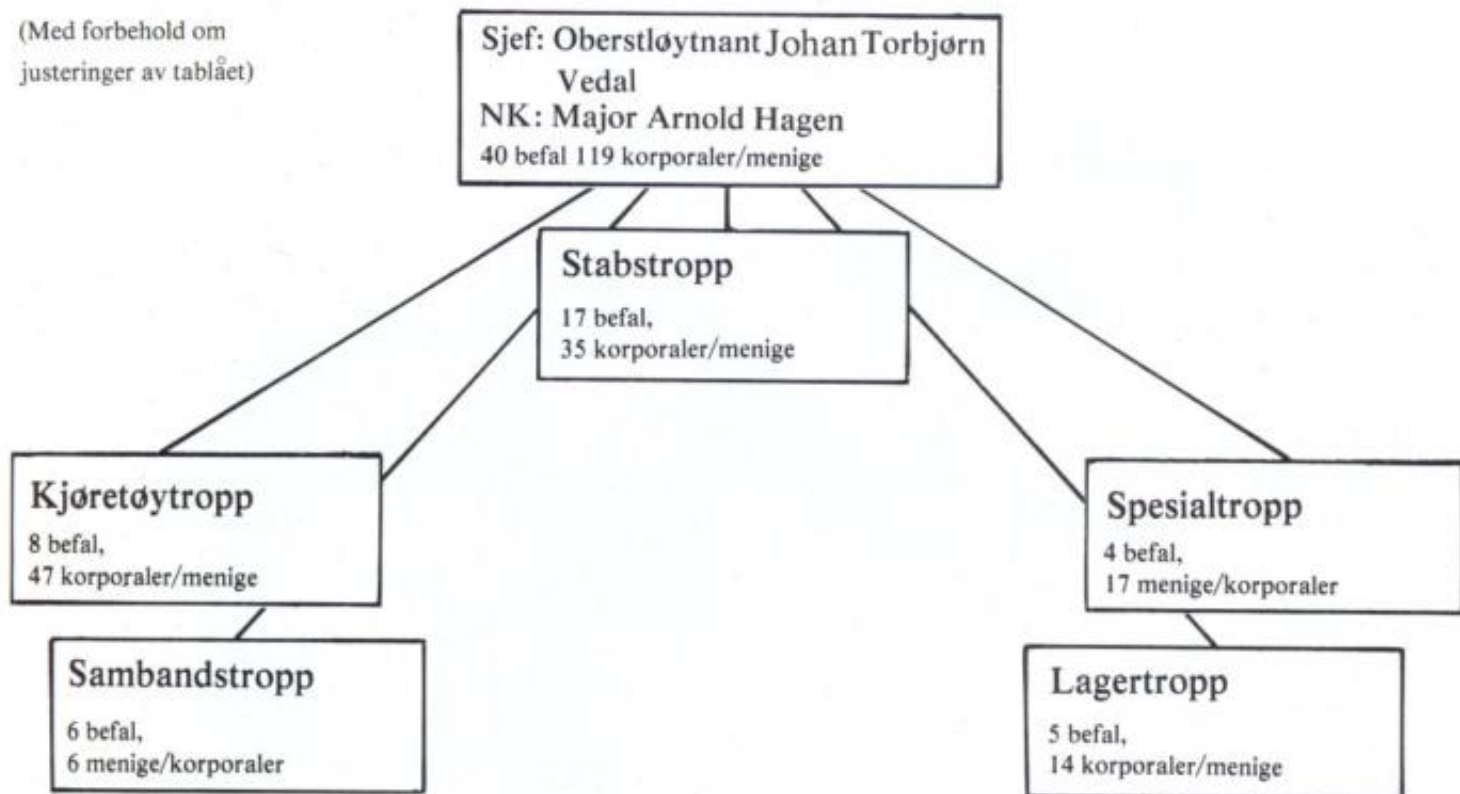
(Med forbehold om justeringer av tablået)

Sjef: Oberstløytnant Johan Torbjørn Vedal
NK: Major Arnold Hagen
40 befal 119 korporaler/menige

Stabstropp
17 befal,
35 korporaler/menige

Kjøretøytropp
8 befal,
47 korporaler/menige

Sambandstropp
6 befal,
6 menige/korporaler

Spesialtropp
4 befal,
17 menige/korporaler

Lagertropp
5 befal,
14 korporaler/menige